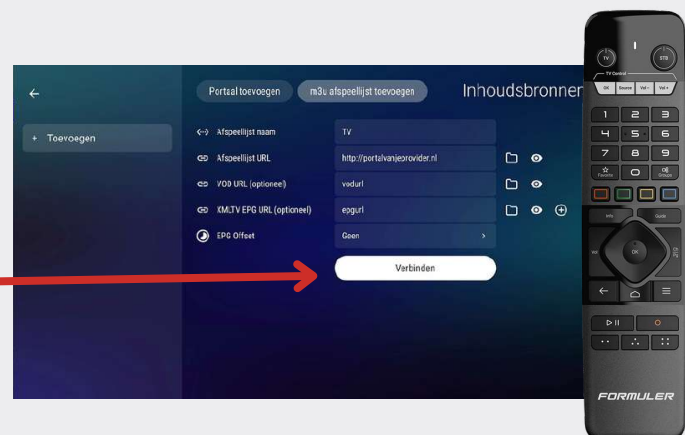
←

+ Toevoegen

Portaal toevoegen

m3u afspeellijst toevoegen

Inhoudsbronnen

Afspeellijst naam

TV

Afspeellijst URL

http://portalvanjeprovider.nl

VOD URL (optioneel)

vodurl

XMLTV EPG URL (optioneel)

epgurl

EPG Offset

Geen

Verbinden

TV

STB

TV Control

OK

Source

Vol-

Vol+

1

2

3

4

5

6

7

8

9

Favorite

0

Groups

Info

Guide

OK

FORMULER